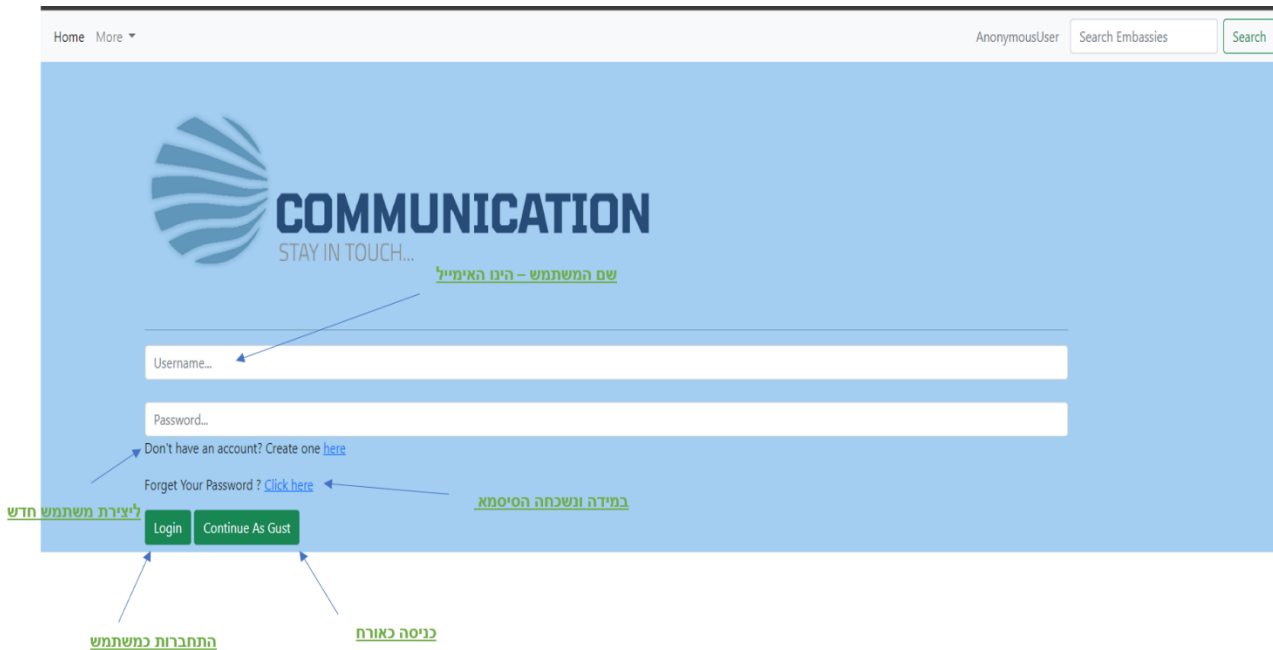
Home More

AnonymousUser Search Embassies Search

COMMUNICATION
STAY IN TOUCH...

שם המשתמש – הינו האימייל

Username...

Password...

Don't have an account? Create one here

Forget Your Password ? Click here

במידה ונשכחה הסיסמא

ליצירת משתמש חדש

Login Continue As Gust

התחברות כמשתמש

כניסה כאורח